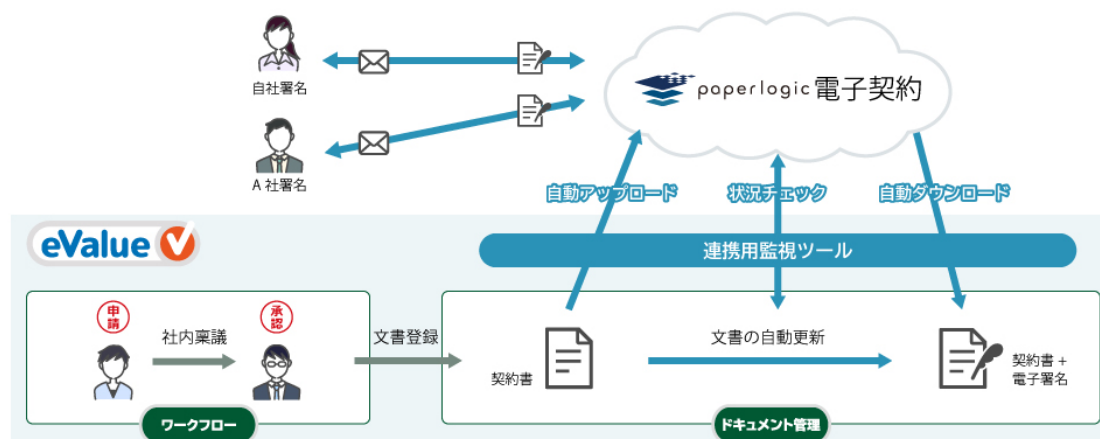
自社署名

A 社署名

paperlogic電子契約

自動アップロード

状況チェック

自動ダウンロード

eValue V

連携用監視ツール

申請

承認

社内稟議

文書登録

契約書

文書の自動更新

契約書 + 電子署名

ワークフロー

ドキュメント管理